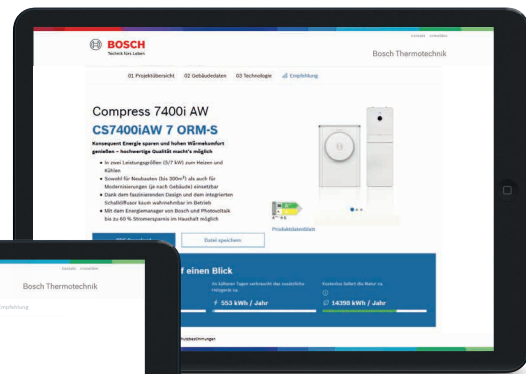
Kontakt Impressum

BOSCH
Technik fürs Leben

Bosch Thermotechnik

01 Projektübersicht 02 Gebäudedaten 03 Technologie Empfehlung

Compress 7400i AW

CS7400iAW 7 ORM-S

Konsequent Energie sparen und hohen Wärmekomfort genießen – hochwertige Qualität macht's möglich

• In zwei Leistungsgrößen (5/7 kW) zum Heizen und Kühlen
• Sowohl für Neubauten (bis 300m²) als auch für Modernisierungen (je nach Gebäude) einsetzbar
• Dank dem faszinierenden Design und dem integrierten Schalldiffusor kaum wahrnehmbar im Betrieb
• Mit dem Energiemanager von Bosch und Photovoltaik bis zu 60 % Stromersparnis im Haushalt möglich

Produktdatenblatt

Datei speichern

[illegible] f einen Blick

An kälteren Tagen verbraucht das zusätzliche Heizgerät ca.

553 kWh / Jahr

Kostenlos liefert die Natur ca.

14398 kWh / Jahr

Kontakt Impressum

Bosch Thermotechnik

Empfehlung